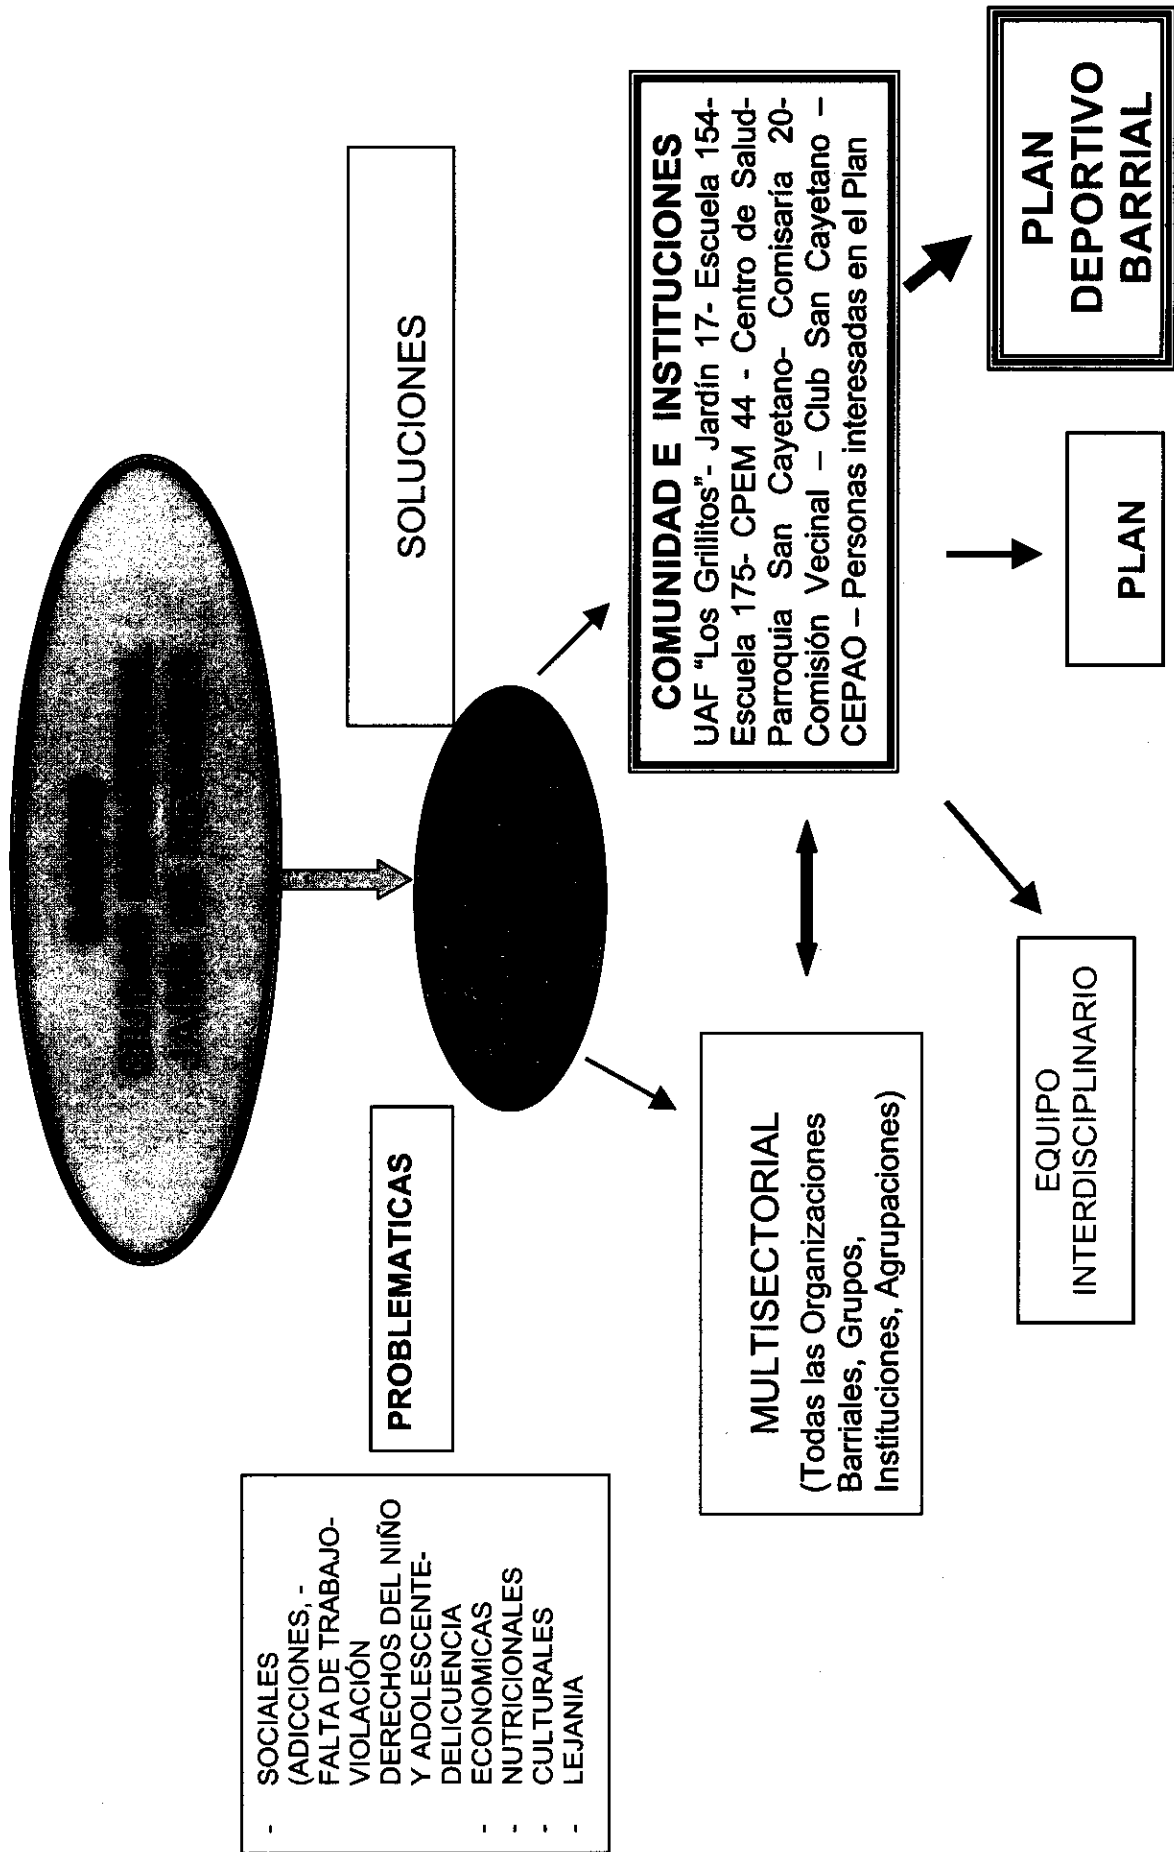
- SOCIALES (ADICCIONES, - FALTA DE TRABAJO- VIOLACIÓN DERECHOS DEL NIÑO Y ADOLESCENTE- DELICUENCIA
- ECONOMICAS
- NUTRICIONALES
- CULTURALES
- LEJANIA

PROBLEMATICAS

SOLUCIONES

MULTISECTORIAL
(Todas las Organizaciones Barriales, Grupos, Instituciones, Agrupaciones)

COMUNIDAD E INSTITUCIONES
UAF "Los Grillitos"- Jardín 17- Escuela 154- Escuela 175- CPEM 44 - Centro de Salud- Parroquia San Cayetano- Comisaría 20- Comisión Vecinal – Club San Cayetano – CEPAO – Personas interesadas en el Plan

EQUIPO INTERDISCIPLINARIO

PLAN

PLAN DEPORTIVO BARRIAL